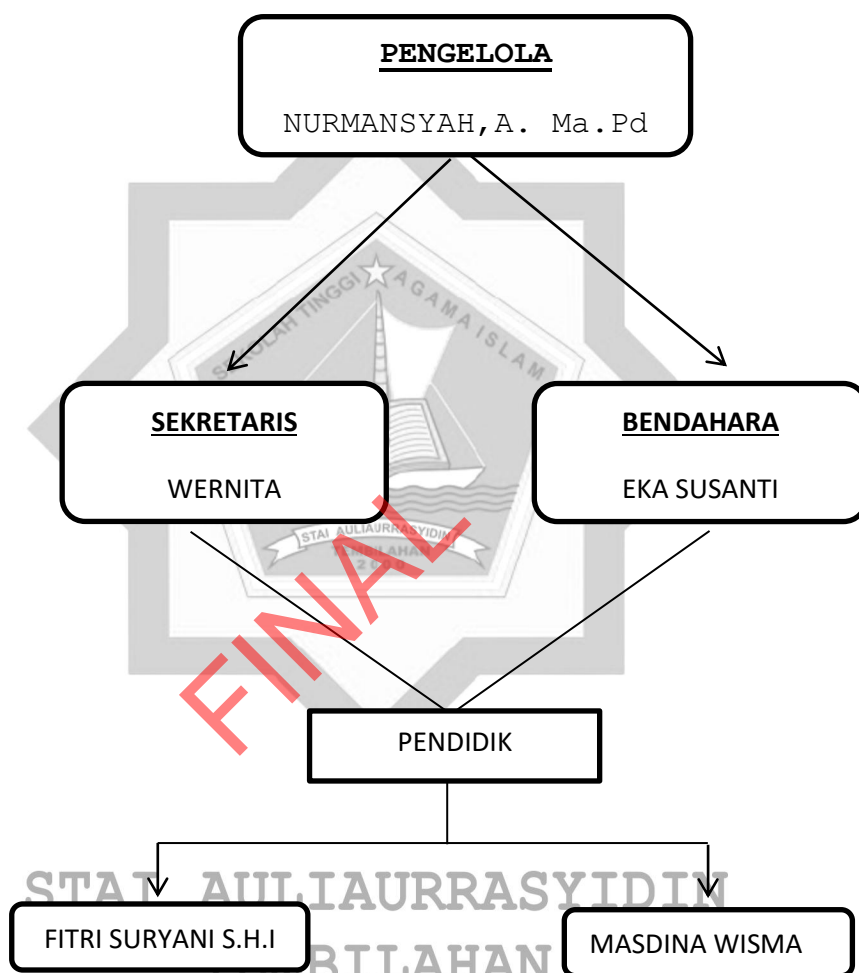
PENGELOLA

NURMANSYAH,A. Ma.Pd

SEKOLAH TINGGI AGAMA ISLAM

SEKRETARIS

WERNITA

BENDAHARA

EKA SUSANTI

STAI AULIAURRASYIDIN TEMBILAHAN 2000

FINAL

PENDIDIK

STAI AULIAURRASYIDIN

FITRI SURYANI S.H.I

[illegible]BILAHAN

MASDINA WISMA